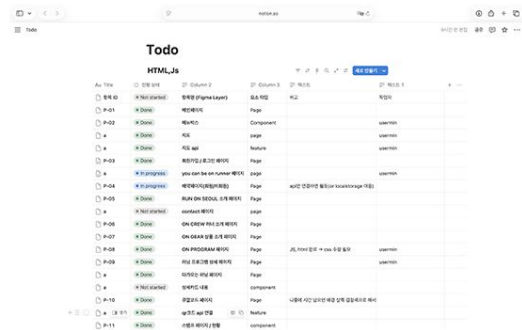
notion.so

Todo

Todo

HTML,Js

새로 만들기

| Aa Title | 진행 상태 | Column 2 | Column 3 | 텍스트 | 텍스트 1 |
|---|---|---|---|---|---|
| 항목 ID | Not started | 항목명 (Figma Layer) | 요소 타입 | 비고 | 작업자 |
| P-01 | Done | 메인페이지 | Page | | |
| P-02 | Done | 메뉴박스 | Component | | usermin |
| e | Done | 지도 | page | | usermin |
| e | Done | 지도 api | feature | | usermin |
| P-03 | Done | 회원가입/로그인 페이지 | Page | | |
| e | In progress | you can be on runner 페이지 | page | | usermin |
| P-04 | In progress | 배모페이지(회원커뮤) | Page | api만 연결하면 될듯(or localstorage 이용) | |
| P-05 | Done | RUN ON SEOUL 소개 페이지 | Page | | |
| e | Not started | contact 페이지 | page | | |
| P-06 | Done | ON CREW 커뮤 소개 페이지 | Page | | |
| P-07 | Done | ON GEAR 상품 소개 페이지 | Page | | |
| P-08 | Done | ON PROGRAM 페이지 | Page | JS, html 완료 -> css 수정 필요 | usermin |
| P-09 | Done | 러닝 프로그램 상세 페이지 | Page | | usermin |
| e | Done | 마커모드 러닝 페이지 | Page | | |
| e | Not started | 상세카드 내용 | component | | |
| P-10 | Done | 관절모드 페이지 | Page | 나중에 시간 남으면 배경 삽화 겹칠수도 | |
| e | Done | qr코드 api 연결 | feature | | |
| P-11 | Done | 쇼핑몰 페이지 / 장황 | component | | |